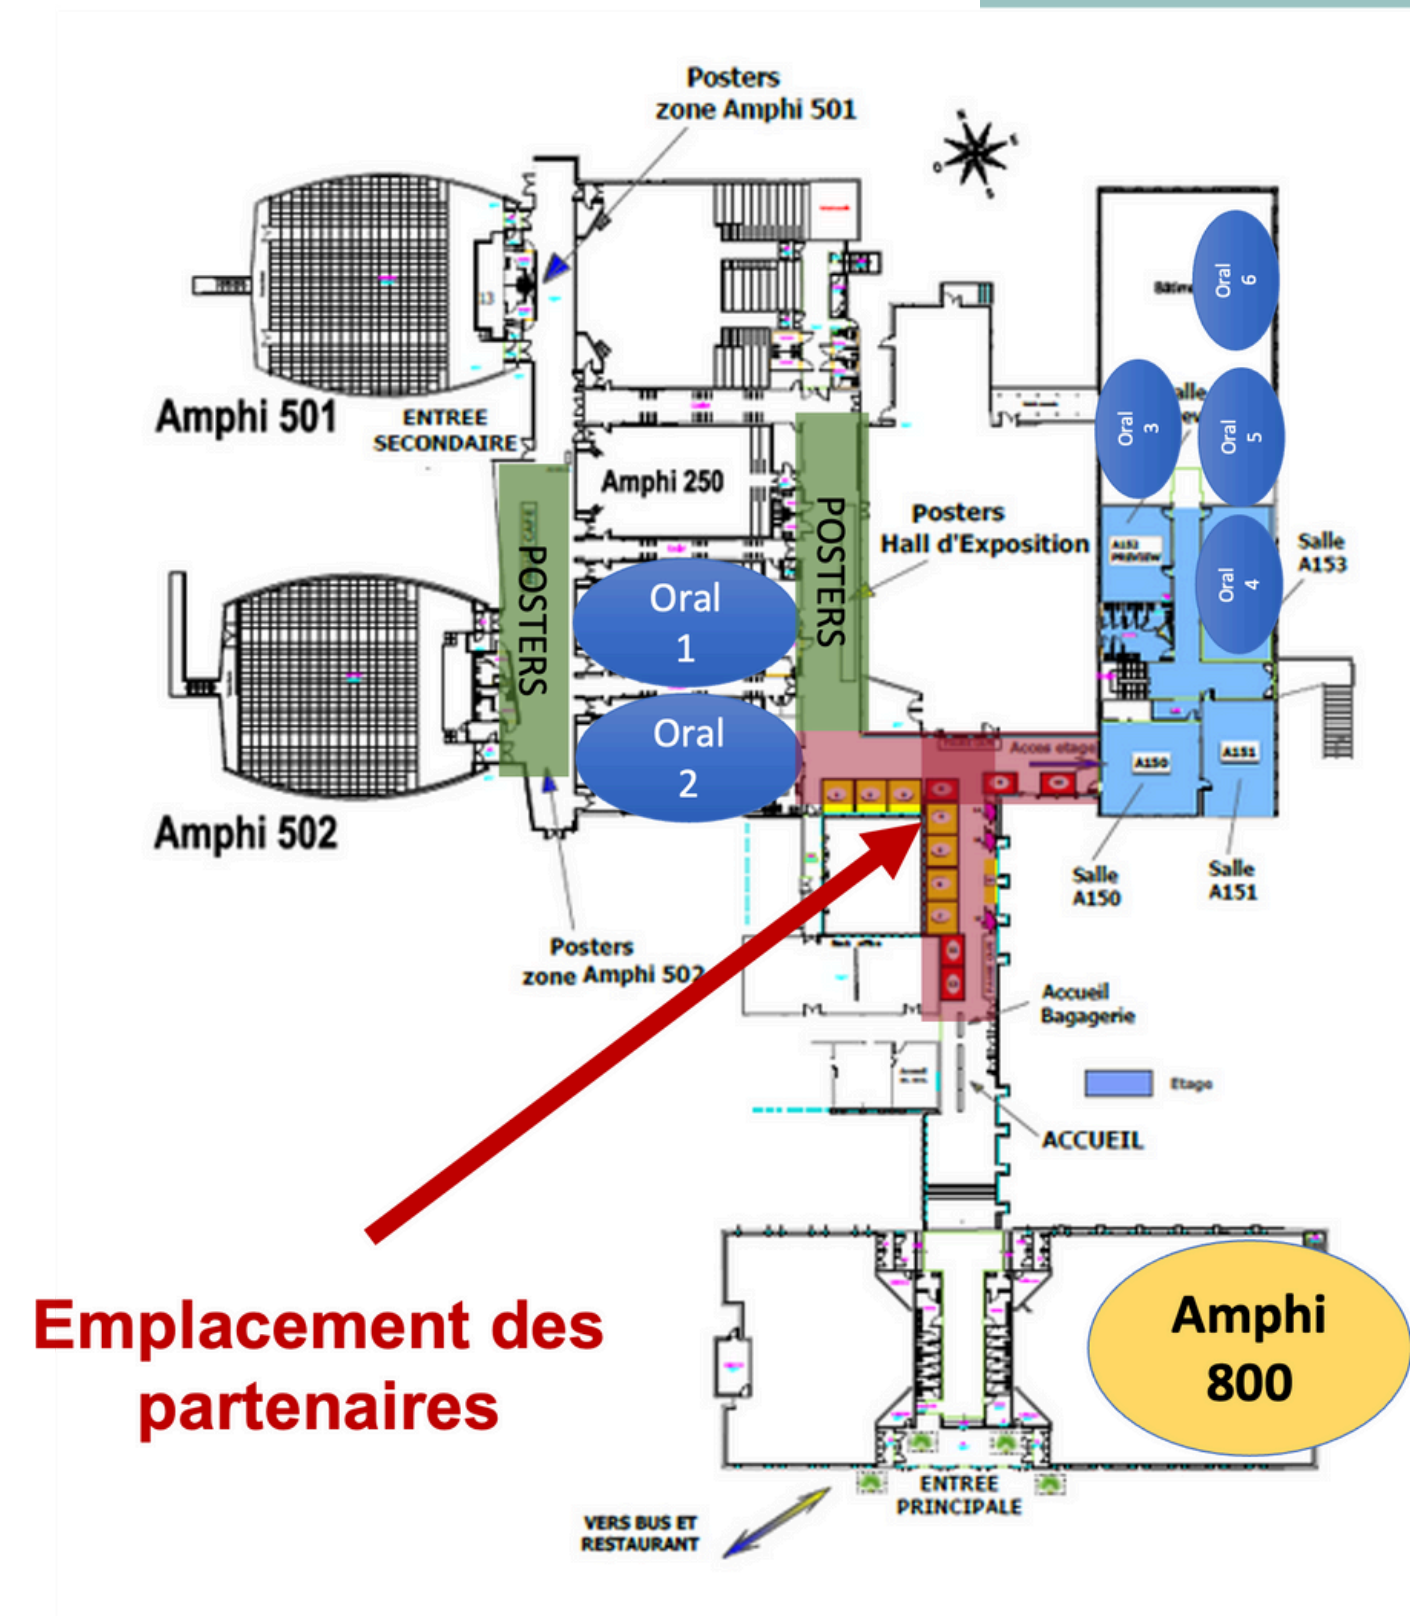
Posters zone Amphi 501

Oral 6

Oral 3

Oral 5

Amphi 501

ENTREE SECONDAIRE

Amphi 250

POSTERS

POSTERS

Posters Hall d'Exposition

Salle A153

Oral 4

Oral 1

Amphi 502

Oral 2

Accès etage

A150

A151

Salle A150

Salle A151

Posters zone Amphi 502

Accueil Bagagerie

Etage

ACCUEIL

Emplacement des partenaires

Amphi 800

ENTREE PRINCIPALE

VERS BUS ET RESTAURANT